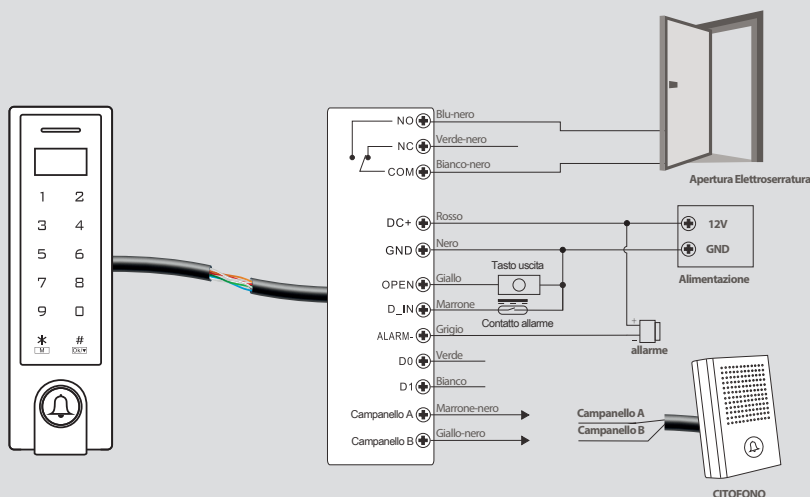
1 2
3 4
5 6
7 8
9 0
* M
# OK/▼

NO Blu-nero
NC Verde-nero
COM Bianco-nero
DC+ Rosso
GND Nero
OPEN Giallo
D_IN Marrone
ALARM- Grigio
D0 Verde
D1 Bianco
Campanello A Marrone-nero
Campanello B Giallo-nero

Tasto uscita
Contatto allarme
+
-
allarme

Apertura Elettroserratura

12V
GND
Alimentazione

Campanello A
Campanello B
CITOFONO